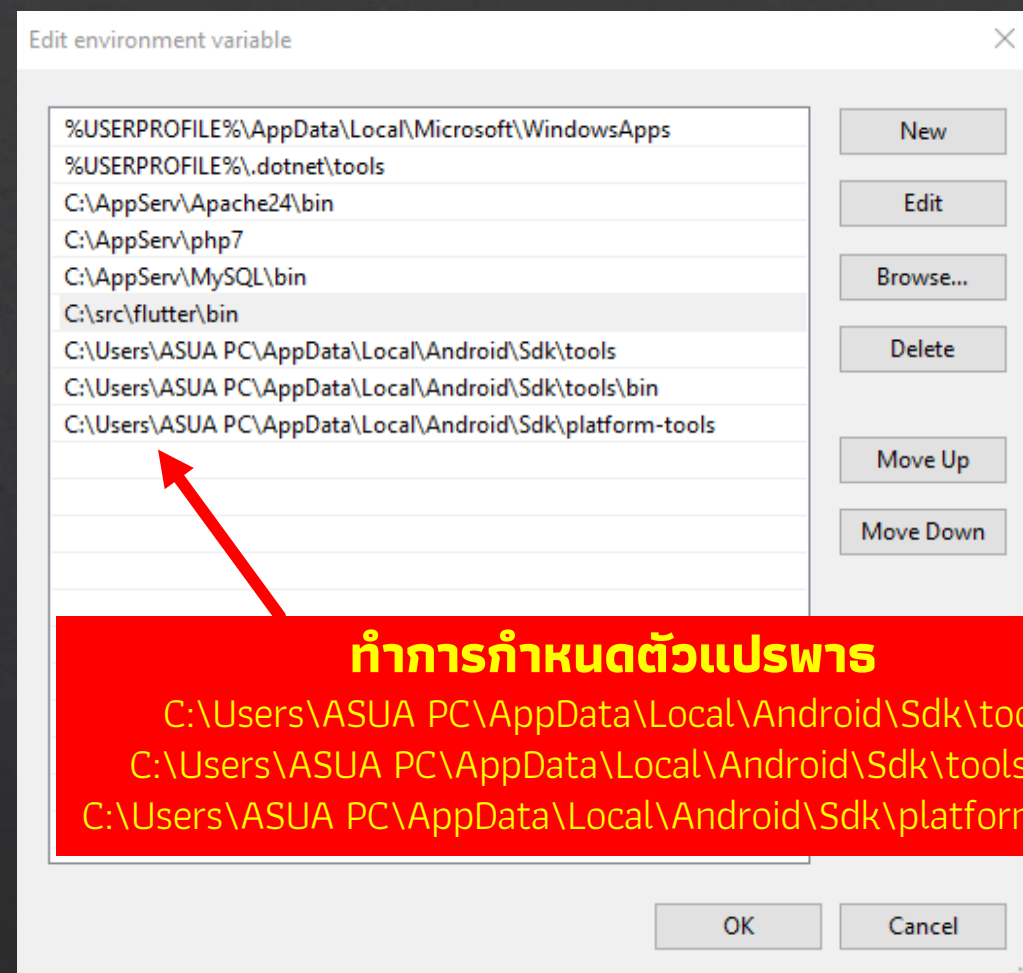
Edit environment variable

%USERPROFILE%\AppData\Local\Microsoft\WindowsApps
%USERPROFILE%\.dotnet\tools
C:\AppServ\Apache24\bin
C:\AppServ\php7
C:\AppServ\MySQL\bin
C:\src\flutter\bin
C:\Users\ASUA PC\AppData\Local\Android\Sdk\tools
C:\Users\ASUA PC\AppData\Local\Android\Sdk\tools\bin
C:\Users\ASUA PC\AppData\Local\Android\Sdk\platform-tools

New
Edit
Browse...
Delete
Move Up
Move Down

ทำการกำหนดตัวแปรพาธ
C:\Users\ASUA PC\AppData\Local\Android\Sdk\too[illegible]
C:\Users\ASUA PC\AppData\Local\Android\Sdk\tools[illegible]
C:\Users\ASUA PC\AppData\Local\Android\Sdk\platforn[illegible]

OK
Cancel